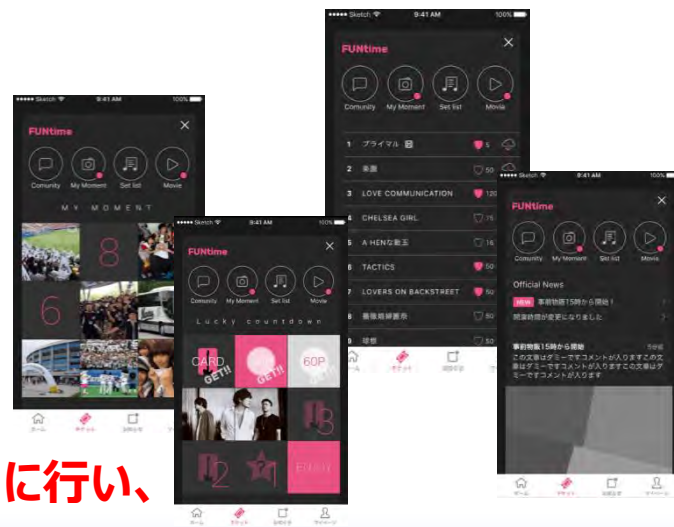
•••• Sketch 9:41 AM 100%

FUNtime

Comunity My Moment Set list Movie

M Y M O M E N T

8

6

ホーム チケット お知らせ

•••• Sketch 9:41 AM 100%

FUNtime

Comunity My Moment Set list Movie

L u c k y c o u n t d o w n

CARD GET!!

GET!!

60P GET!!

3

2

1

EMAIL

ホーム チケット お知らせ マイページ

•••• Sketch 9:41 AM 100%

FUNtime

Comunity My Moment Set list Movie

1 プライマル 5

2 楽園 50

3 LOVE COMMUNICATION 120

4 CHELSEA GIRL 75

5 A HENな新玉 16

6 TACTICS 50

7 LOVERS ON BACKSTREET 50

8 最後期練習所 80

9 理想 50

ホーム チケット お知らせ

•••• Sketch 9:41 AM 100%

FUNtime

Comunity My Moment Set list Movie

Official News

NEW 事前物販15時から開始！

開演時間が変更になりました

事前物販15時から開始

この文章はダミーですコメントが入りますこの文章はダミーですコメントが入りますこの文章はダミーですコメントが入ります

ホーム チケット お知らせ マイページ

に行い、